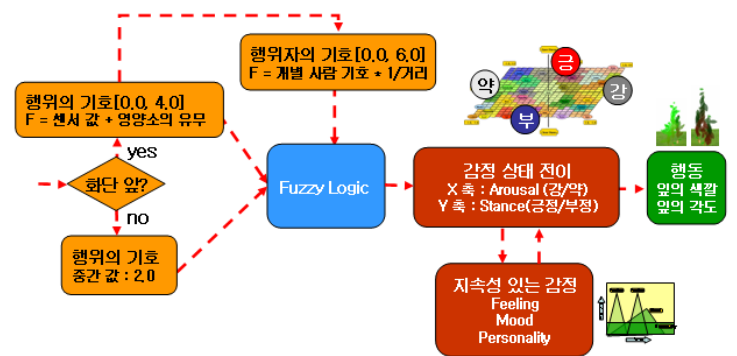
행위자의 기호[0.0, 6.0]
F = 개별 사람 기호 * 1/거리

행위의 기호[0.0, 4.0]
F = 센서 값 + 영양소의 유무

yes

화단 앞?

no

행위의 기호
중간 값 : 2.0

Fuzzy Logic

약

긍

강

부

감정 상태 전이
X 축 : Arousal (강/약)
Y 축 : Stance(긍정/부정)

행동
잎의 색깔
잎의 각도

지속성 있는 감정
Feeling
Mood
Personality